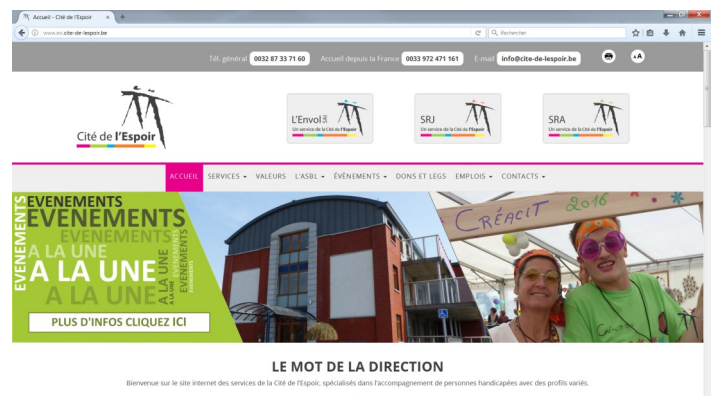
Accueil - Cité de l'Espoir ×

www.es.cite-de-lespoir.be

Rechercher

Tél. général 0032 87 33 71 60 Accueil depuis la France 0033 972 471 161 E-mail info@cite-de-lespoir.be

Cité de l'Espoir

L'Envol Un service de la Cité de l'Espoir

SRJ Un service de la Cité de l'Espoir

SRA Un service de la Cité de l'Espoir

ACCUEIL SERVICES VALEURS L'ASBL ÉVÉNEMENTS DONS ET LEGS EMPLOIS CONTACTS

EVENEMENTS EVENEMENTS EVENEMENTS EVENEMENTS A LA UNE A LA UNE A LA UNE A LA UNE EVENEMENTS

PLUS D'INFOS CLIQUEZ ICI

CRÉACIT 2016

LE MOT DE LA DIRECTION

Bienvenue sur le site internet des services de la Cité de l'Espoir, spécialisés dans l'accompagnement de personnes handicapées avec des profils variés.